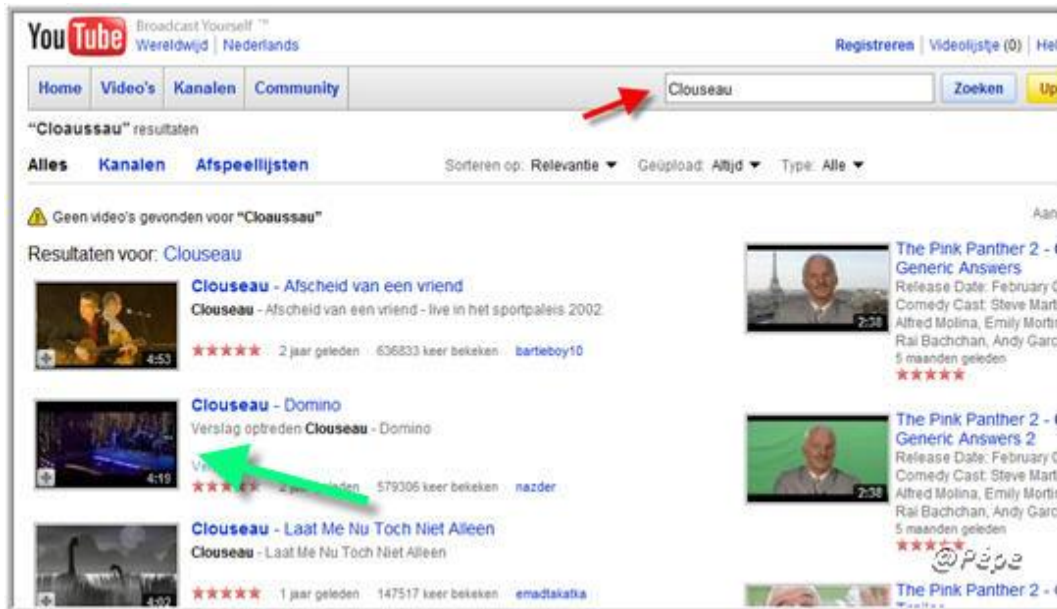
You Tube Broadcast Yourself ™
Wereldwijd | Nederlands

Registreren | Videolijstje (0) | He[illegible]

Home | Video's | Kanalen | Community

Clouseau

Zoeken

Up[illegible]

"Cloaussau" resultaten

Alles Kanalen Afspeellijsten

Sorteren op: Relevantie ▼ Geüpload: Altijd ▼ Type: Alle ▼

Geen video's gevonden voor "Cloaussau"

Aan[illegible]

Resultaten voor: Clouseau

4:53
Clouseau - Afscheid van een vriend
Clouseau - Afscheid van een vriend - live in het sportpaleis 2002
★★★★★ 2 jaar geleden 636833 keer bekeken bartieboy10

4:19
Clouseau - Domino
Verslag optreden Clouseau - Domino
Ve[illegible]
★★★★★ 2 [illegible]eden 579306 keer bekeken nazder

4:02
Clouseau - Laat Me Nu Toch Niet Alleen
Clouseau - Laat Me Nu Toch Niet Alleen
★★★★★ 1 jaar geleden 147517 keer bekeken emadtakatka

2:38
The Pink Panther 2 - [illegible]
Generic Answers
Release Date: February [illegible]
Comedy Cast: Steve Mart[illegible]
Alfred Molina, Emily Morti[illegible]
Rai Bachchan, Andy Garc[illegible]
5 maanden geleden
★★★★★

2:38
The Pink Panther 2 - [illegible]
Generic Answers 2
Release Date: February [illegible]
Comedy Cast: Steve Mart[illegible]
Alfred Molina, Emily Morti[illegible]
Rai Bachchan, Andy Garc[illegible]
5 maanden geleden
★★★★★

@Pépé

The Pink Panther 2 - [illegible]